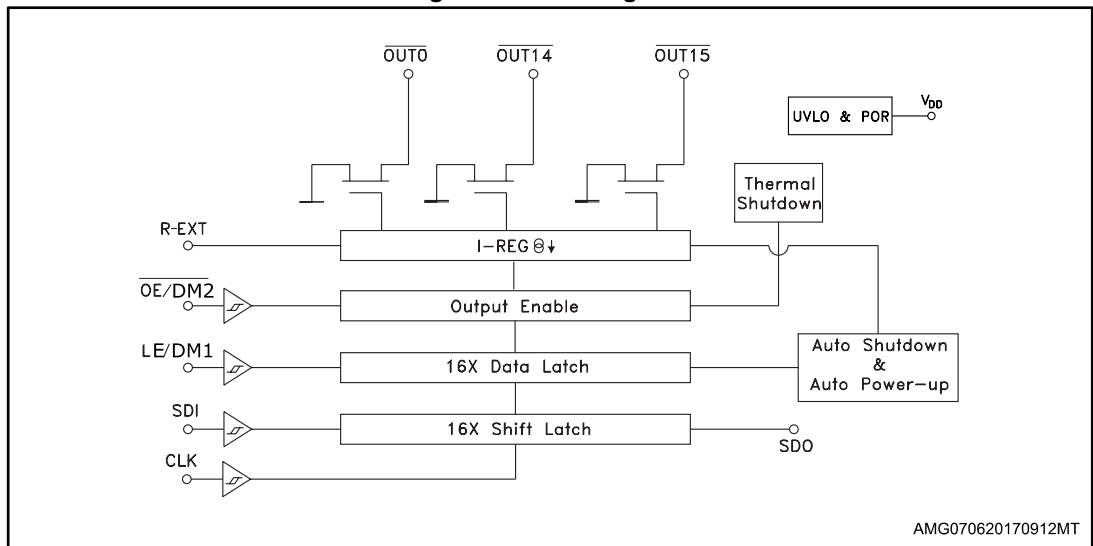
$\overline{OUT0}$

$\overline{OUT14}$

$\overline{OUT15}$

UVLO & POR

$V_{DD}$

Thermal Shutdown

R-EXT

I-REG

$\overline{OE}$/DM2

Output Enable

LE/DM1

16X Data Latch

Auto Shutdown & Auto Power-up

SDI

16X Shift Latch

SDO

CLK

AMG070620170912MT